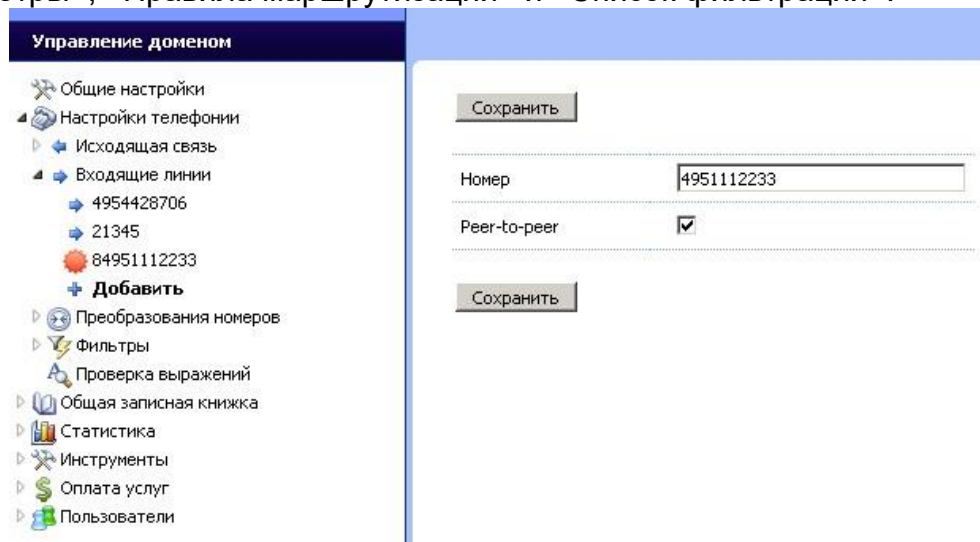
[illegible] "Правила маршрутизации" и "Список фильтрации".

Управление доменом

Общие настройки
Настройки телефонии
Исходящая связь
Входящие линии
4954428706
21345
84951112233
Добавить
Преобразования номеров
Фильтры
Проверка выражений
Общая записная книжка
Статистика
Инструменты
Оплата услуг
Пользователи

Сохранить

| | |
|---|---|
| Номер | 4951112233 |
| Peer-to-peer | ☑ |

Сохранить